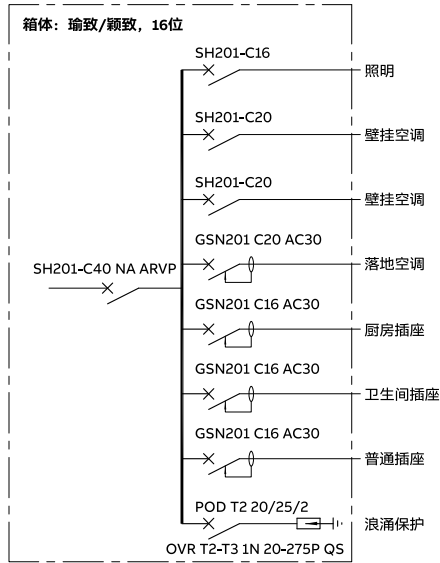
箱体：瑜致/颖致，16位

SH201-C40 NA ARVP

SH201-C16
照明

SH201-C20
壁挂空调

SH201-C20
壁挂空调

GSN201 C20 AC30
落地空调

GSN201 C16 AC30
厨房插座

GSN201 C16 AC30
卫生间插座

GSN201 C16 AC30
普通插座

POD T2 20/25/2
浪涌保护
OVR T2-T3 1N 20-275P QS